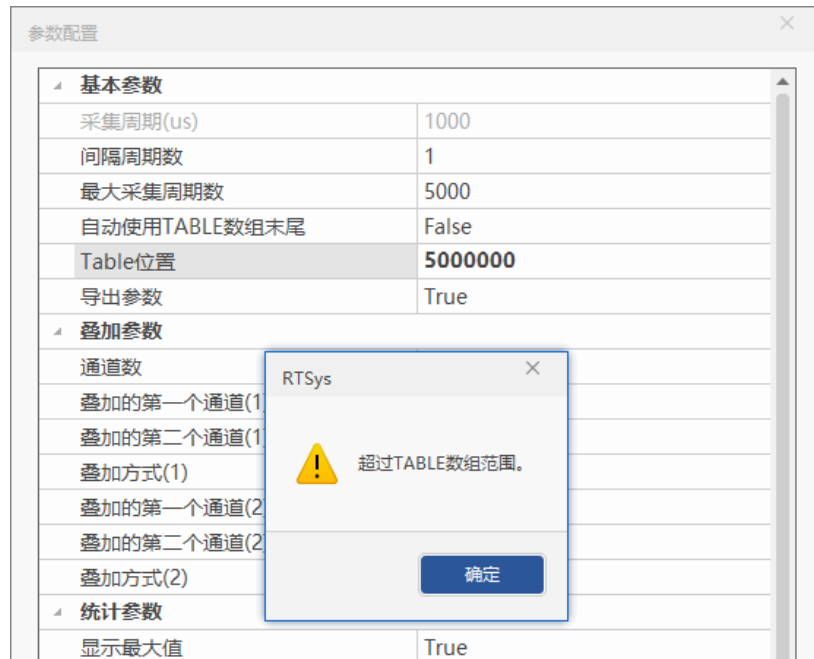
参数配置

| 基本参数 | |
|---|---|
| 采集周期(us) | 1000 |
| 间隔周期数 | 1 |
| 最大采集周期数 | 5000 |
| 自动使用TABLE数组末尾 | False |
| Table位置 | 5000000 |
| 导出参数 | True |

| 叠加参数 | |
|---|---|
| 通道数 | |
| 叠加的第一个通道(1 | |
| 叠加的第二个通道(1 | |
| 叠加方式(1) | |
| 叠加的第一个通道(2 | |
| 叠加的第二个通道(2 | |
| 叠加方式(2) | |

| 统计参数 | |
|---|---|
| 显示最大值 | True |

RTSys

超过TABLE数组范围。

确定